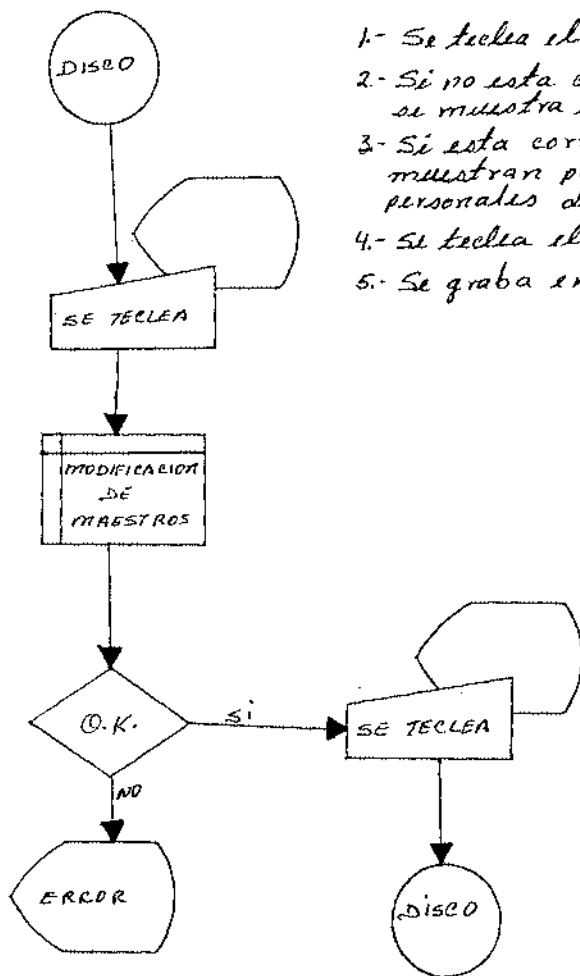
DISCO

SE TECLEA

MODIFICACION DE MAESTROS

O.K.

SI

NO

ERROR

SE TECLEA

DISCO

1.- Se teclea el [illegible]

2.- Si no esta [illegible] se muestra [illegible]

3.- Si esta cor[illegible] muestran p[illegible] personales d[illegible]

4.- Se teclea el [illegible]

5.- Se graba en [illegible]